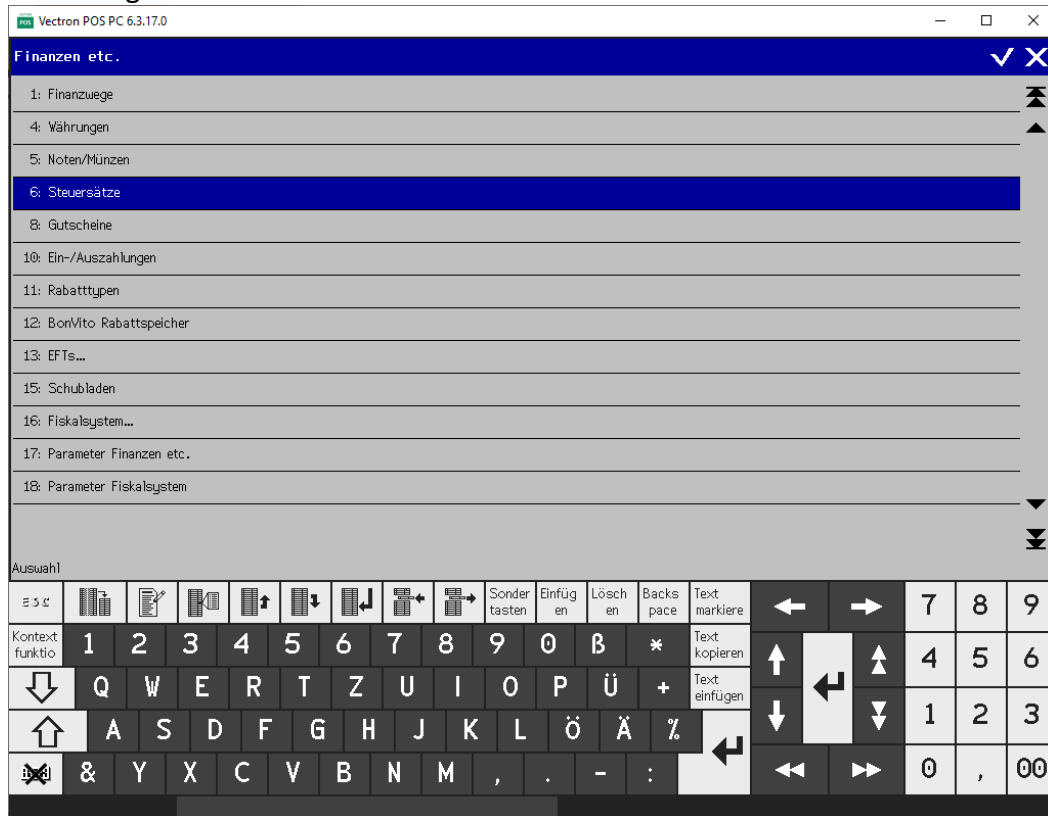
Vectron POS PC 6.3.17.0

Finanzen etc.

1: Finanzwege
4: Währungen
5: Noten/Münzen
6: Steuersätze
8: Gutscheine
10: Ein-/Auszahlungen
11: Rabatttypen
12: BonVito Rabattspeicher
13: EFTs...
15: Schubladen
16: Fiskalsystem...
17: Parameter Finanzen etc.
18: Parameter Fiskalsystem

Auswahl

ESC | Sonder tasten | Einfüg en | Lösch en | Backs pace | Text markiere | 7 | 8 | 9
Kontext funktio | 1 | 2 | 3 | 4 | 5 | 6 | 7 | 8 | 9 | 0 | ß | * | Text kopieren | 4 | 5 | 6
Q | W | E | R | T | Z | U | I | O | P | Ü | + | Text einfügen | 1 | 2 | 3
A | S | D | F | G | H | J | K | L | Ö | Ä | %
& | Y | X | C | V | B | N | M | , | . | - | : | 0 | , | 00